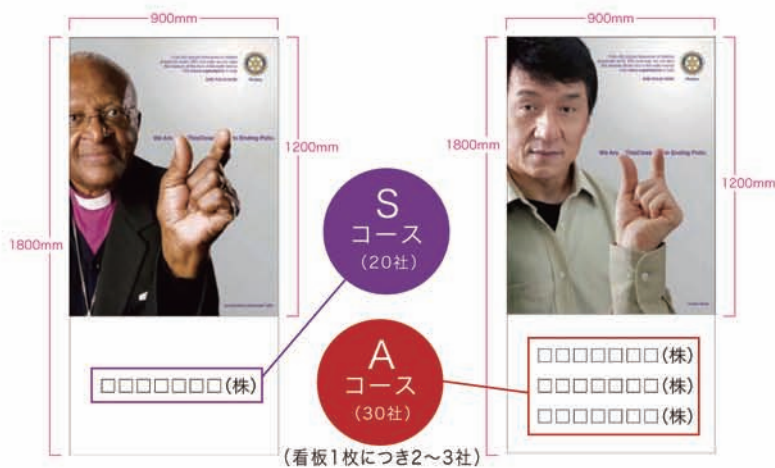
900mm

1200mm

1800mm

We Are This Close to Ending Polio

S
コース
(20社)

□□□□□□□(株)

900mm

1800mm

1200mm

We Are This Close to Ending Polio

A
コース
(30社)

□□□□□□□(株)
□□□□□□□(株)
□□□□□□□(株)

(看板1枚につき2～3社)